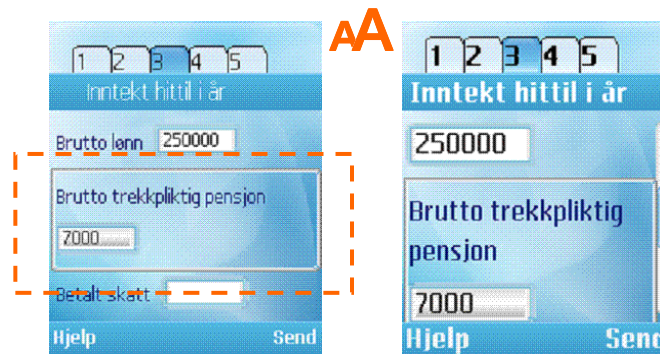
1 2 3 4 5

Inntekt hittil i år

Brutto lønn 250000

Brutto trekkpliktig pensjon

7000

Betalt skatt

Hjelp Send

AA

1 2 3 4 5

Inntekt hittil i år

250000

Brutto trekkpliktig pensjon

7000

Hjelp Send